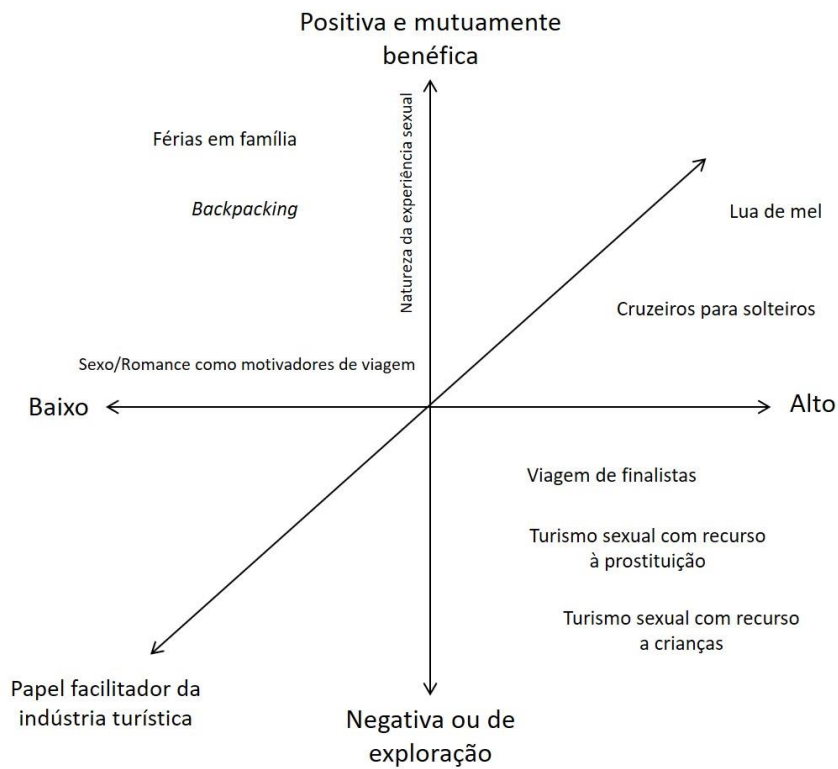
Positiva e mutuamente benéfica

Natureza da experiência sexual

Férias em família

*Backpacking*

Lua de mel

Cruzeiros para solteiros

Sexo/Romance como motivadores de viagem

Baixo

Alto

Viagem de finalistas

Turismo sexual com recurso à prostituição

Turismo sexual com recurso a crianças

Papel facilitador da indústria turística

Negativa ou de exploração